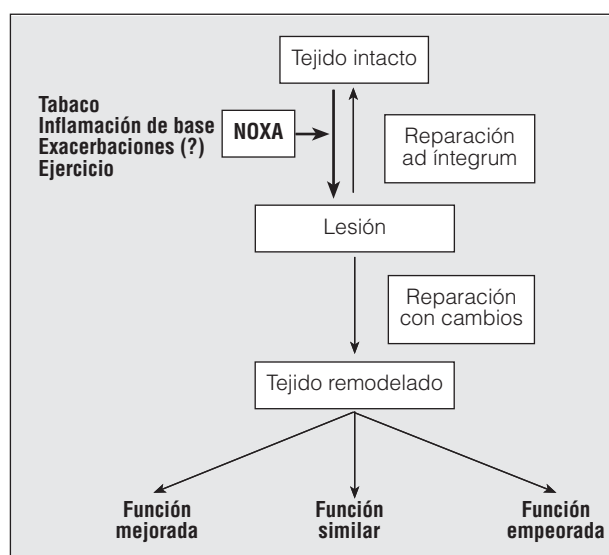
Tejido intacto

Tabaco
Inflamación de base
Exacerbaciones (?)
Ejercicio

NOXA

Reparación ad íntegrum

Lesión

Reparación con cambios

Tejido remodelado

Función mejorada

Función similar

Función empeorada